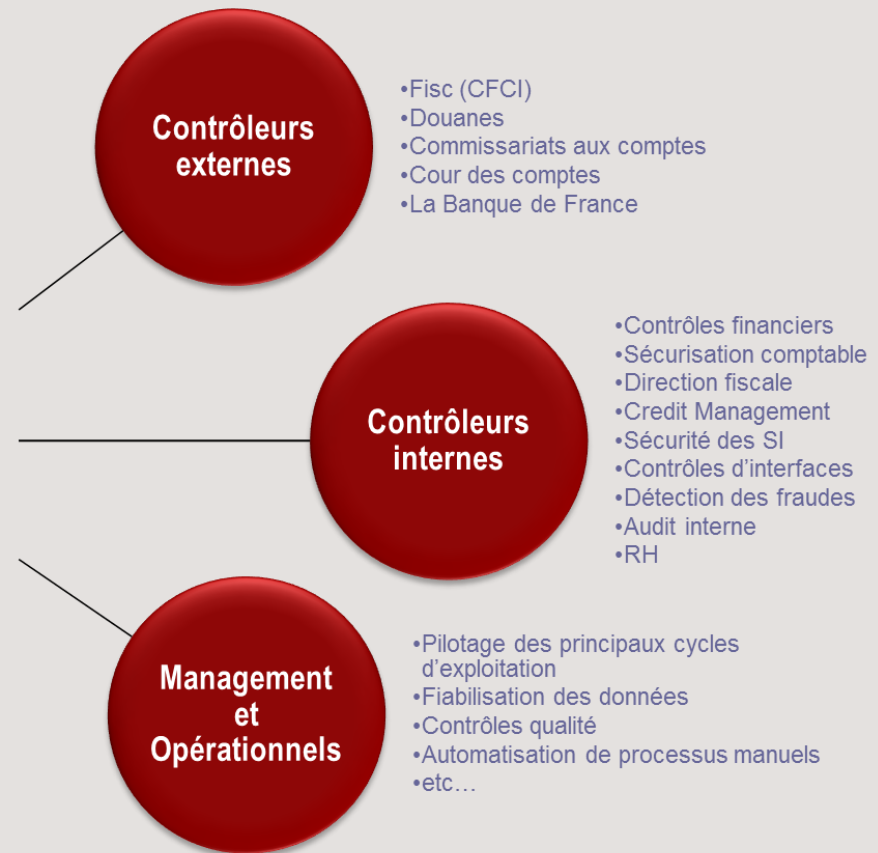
Contrôleurs externes

•Fisc (CFCI)
•Douanes
•Commissariats aux comptes
•Cour des comptes
•La Banque de France

Contrôleurs internes

•Contrôles financiers
•Sécurisation comptable
•Direction fiscale
•Credit Management
•Sécurité des SI
•Contrôles d'interfaces
•Détection des fraudes
•Audit interne
•RH

Management et Opérationnels

•Pilotage des principaux cycles d'exploitation
•Fiabilisation des données
•Contrôles qualité
•Automatisation de processus manuels
•etc…